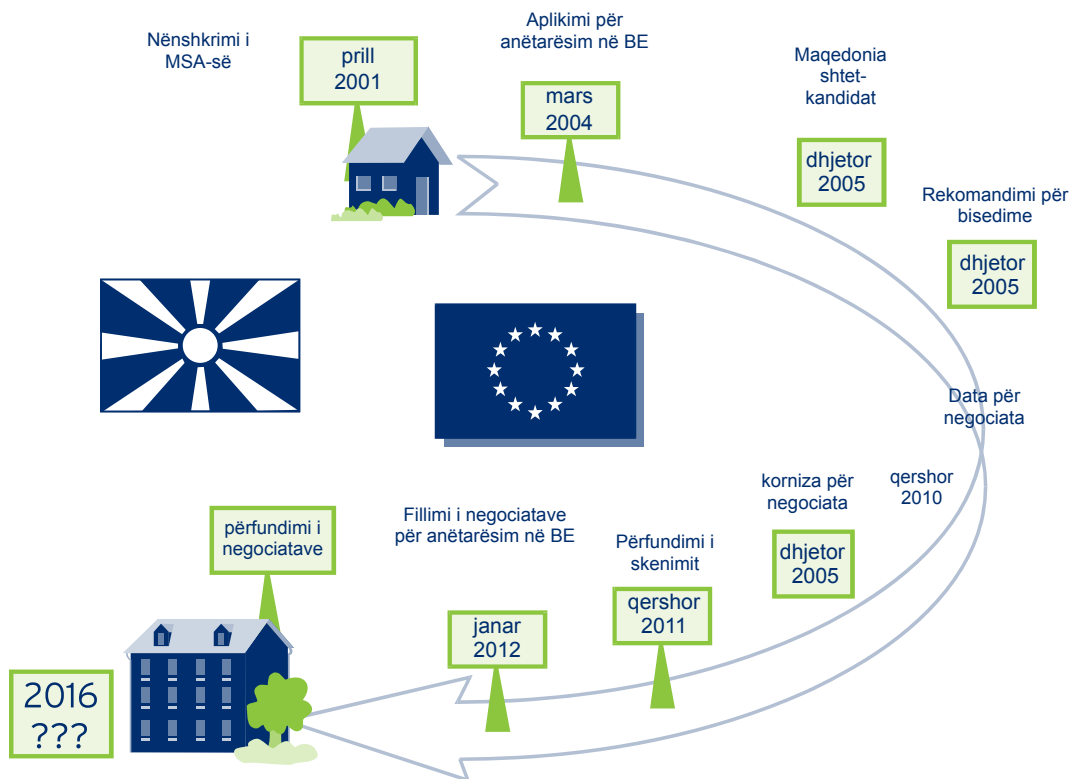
Nënshkrimi i MSA-së

prill 2001

Aplikimi për anëtarësim në BE

mars 2004

Maqedonia shtet-kandidat

dhjetor 2005

Rekomandimi për bisedime

dhjetor 2005

Data për negociata

qershor 2010

korniza për negociata

dhjetor 2005

Përfundimi i skenimit

qershor 2011

Fillimi i negociatave për anëtarësim në BE

janar 2012

përfundimi i negociatave

2016 ???